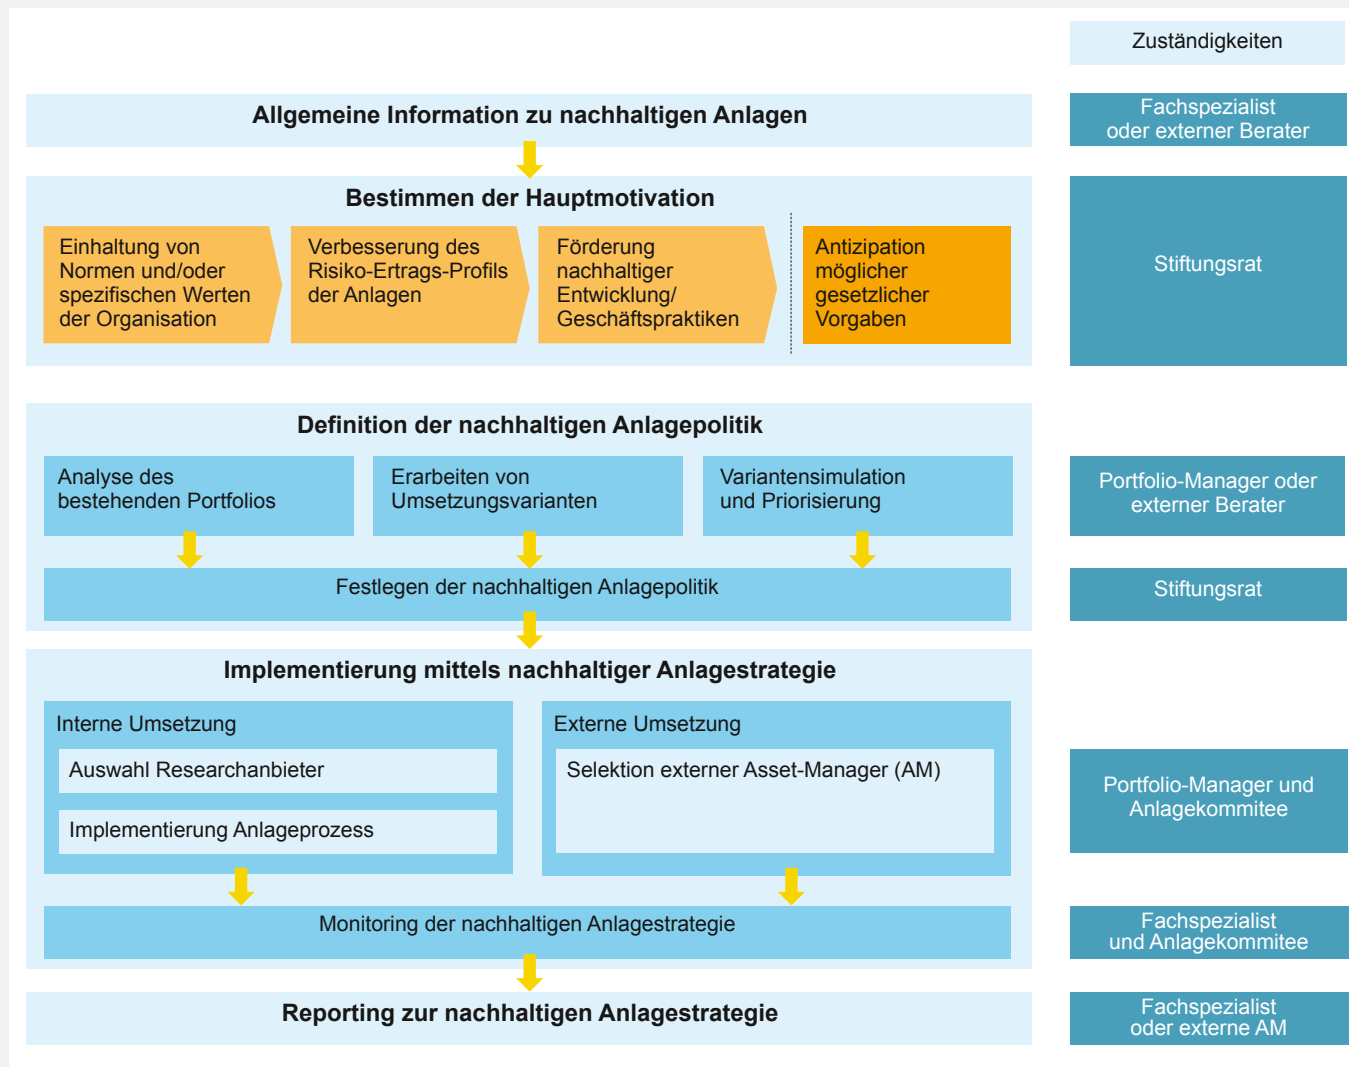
Zuständigkeiten

Allgemeine Information zu nachhaltigen Anlagen

Fachspezialist oder externer Berater

Bestimmen der Hauptmotivation

Einhaltung von Normen und/oder spezifischen Werten der Organisation

Verbesserung des Risiko-Ertrags-Profils der Anlagen

Förderung nachhaltiger Entwicklung/ Geschäftspraktiken

Antizipation möglicher gesetzlicher Vorgaben

Stiftungsrat

Definition der nachhaltigen Anlagepolitik

Analyse des bestehenden Portfolios

Erarbeiten von Umsetzungsvarianten

Variantensimulation und Priorisierung

Portfolio-Manager oder externer Berater

Festlegen der nachhaltigen Anlagepolitik

Stiftungsrat

Implementierung mittels nachhaltiger Anlagestrategie

Interne Umsetzung

Auswahl Researchanbieter

Implementierung Anlageprozess

Externe Umsetzung

Selektion externer Asset-Manager (AM)

Portfolio-Manager und Anlagekommitee

Monitoring der nachhaltigen Anlagestrategie

Fachspezialist und Anlagekommitee

Reporting zur nachhaltigen Anlagestrategie

Fachspezialist oder externe AM